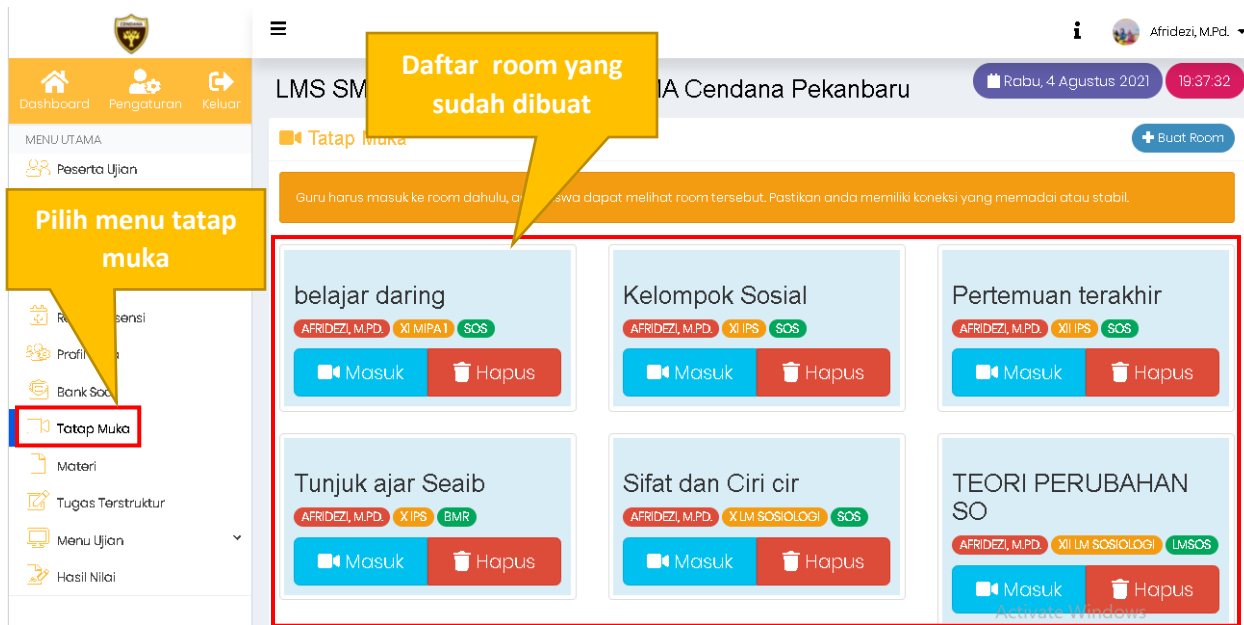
Dashboard Pengaturan Keluar

MENU UTAMA

Peserta Ujian

Pilih menu tatap muka

R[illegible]ensi

Profil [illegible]

Bank So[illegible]

Tatap Muka

Materi

Tugas Terstruktur

Menu Ujian

Hasil Nilai

Afridezi, M.Pd.

LMS SM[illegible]A Cendana Pekanbaru

Daftar room yang sudah dibuat

Rabu, 4 Agustus 2021 19:37:32

Tatap Muka

Buat Room

Guru harus masuk ke room dahulu, a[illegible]swa dapat melihat room tersebut. Pastikan anda memiliki koneksi yang memadai atau stabil.

belajar daring
AFRIDEZI, M.PD. XI MIPA 1 SOS
Masuk Hapus

Kelompok Sosial
AFRIDEZI, M.PD. XI IPS SOS
Masuk Hapus

Pertemuan terakhir
AFRIDEZI, M.PD. XII IPS SOS
Masuk Hapus

Tunjuk ajar Seaib
AFRIDEZI, M.PD. X IPS BMR
Masuk Hapus

Sifat dan Ciri cir
AFRIDEZI, M.PD. X LM SOSIOLOGI SOS
Masuk Hapus

TEORI PERUBAHAN SO
AFRIDEZI, M.PD. XII LM SOSIOLOGI LMSOS
Masuk Hapus

Activate Windows